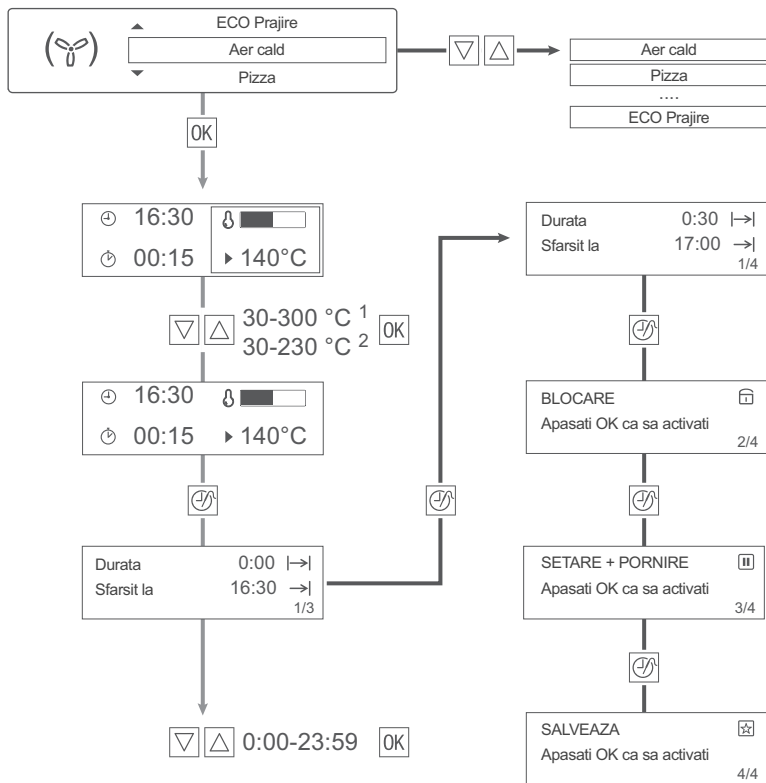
ECO Prajire
Aer cald
Pizza

Aer cald
Pizza
....
ECO Prajire

OK

16:30
00:15
140°C

30-300 °C $^1$
30-230 °C $^2$
OK

16:30
00:15
140°C

Durata 0:00
Sfarsit la 16:30
1/3

0:00-23:59 OK

Durata 0:30
Sfarsit la 17:00
1/4

BLOCARE
Apasati OK ca sa activati
2/4

SETARE + PORNIRE
Apasati OK ca sa activati
3/4

SALVEAZA
Apasati OK ca sa activati
4/4